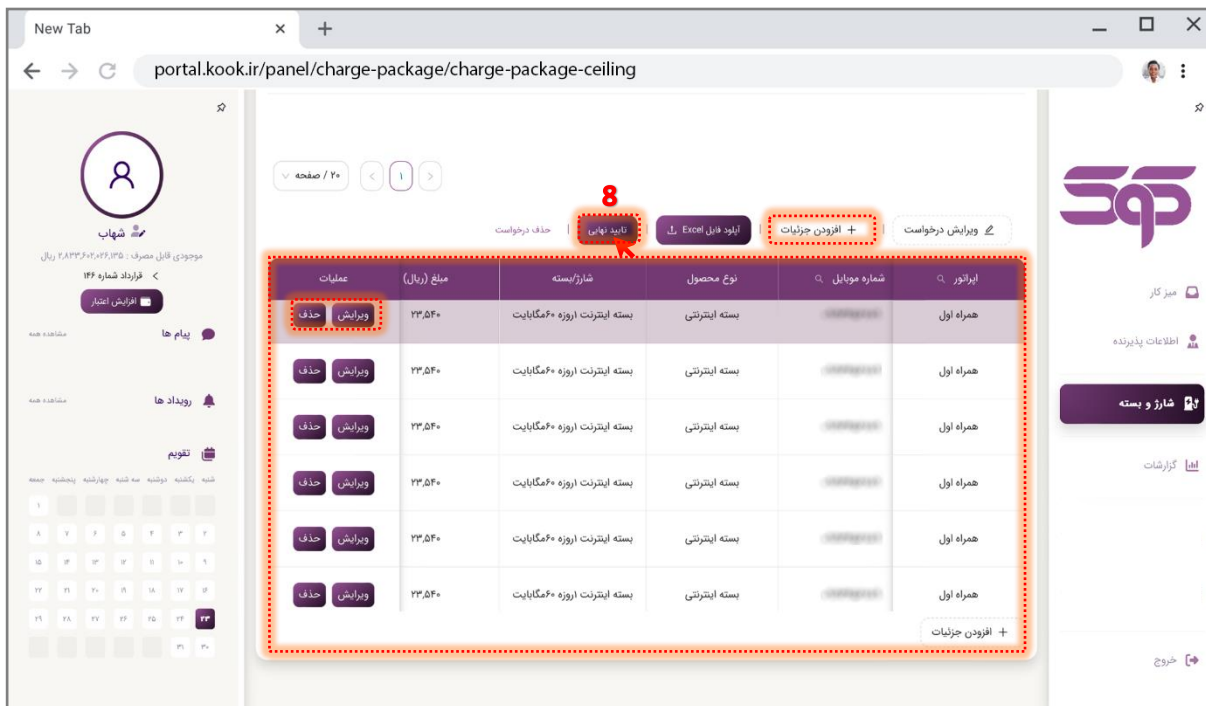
New Tab
portal.kook.ir/panel/charge-package/charge-package-ceiling

شهاب
موجودی قابل مصرف: ۲,۸۲۳,۶۰۲,۰۲۶,۱۳۵ ریال
قرارداد شماره ۱۴۶
افزایش اعتبار
پیام ها
مشاهده همه
رویداد ها
مشاهده همه
تقویم
شنبه یکشنبه دوشنبه سه شنبه چهارشنبه پنجشنبه جمعه
۱
۲ ۳ ۴ ۵ ۶ ۷ ۸
۹ ۱۰ ۱۱ ۱۲ ۱۳ ۱۴ ۱۵
۱۶ ۱۷ ۱۸ ۱۹ ۲۰ ۲۱ ۲۲
۲۳ ۲۴ ۲۵ ۲۶ ۲۷ ۲۸ ۲۹
۳۰ ۳۱

۲۰ / صفحه
۱

8
ویرایش درخواست
افزودن جزئیات
آپلود فایل Excel
تایید نهایی
حذف درخواست

| اپراتور | شماره موبایل | نوع محصول | شارژ/بسته | مبلغ (ریال) | عملیات |
|---|---|---|---|---|---|
| همراه اول | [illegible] | بسته اینترنتی | بسته اینترنت ۱روزه ۶۰مگابایت | ۲۳,۴۴۰ | ویرایش حذف |
| همراه اول | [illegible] | بسته اینترنتی | بسته اینترنت ۱روزه ۶۰مگابایت | ۲۳,۴۴۰ | ویرایش حذف |
| همراه اول | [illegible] | بسته اینترنتی | بسته اینترنت ۱روزه ۶۰مگابایت | ۲۳,۴۴۰ | ویرایش حذف |
| همراه اول | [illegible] | بسته اینترنتی | بسته اینترنت ۱روزه ۶۰مگابایت | ۲۳,۴۴۰ | ویرایش حذف |
| همراه اول | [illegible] | بسته اینترنتی | بسته اینترنت ۱روزه ۶۰مگابایت | ۲۳,۴۴۰ | ویرایش حذف |
| همراه اول | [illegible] | بسته اینترنتی | بسته اینترنت ۱روزه ۶۰مگابایت | ۲۳,۴۴۰ | ویرایش حذف |

افزودن جزئیات

میز کار
اطلاعات پذیرنده
شارژ و بسته
گزارشات
خروج